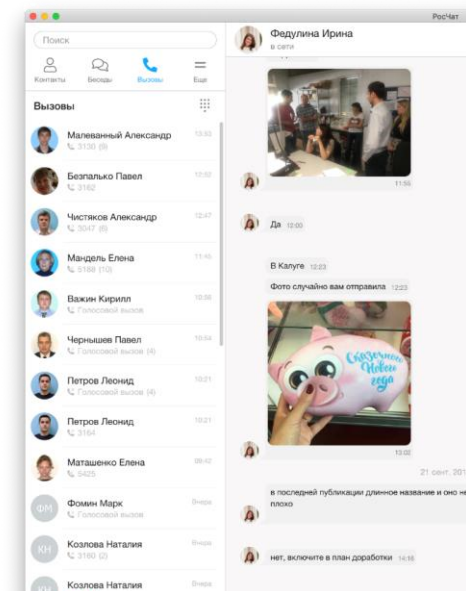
РосЧат

Поиск

Контакты
Беседы
Вызовы
Еще

Вызовы

Малеванный Александр
3130 (9)
13:02

Безпалько Павел
3162
12:52

Чистяков Александр
3047 (6)
12:47

Мандель Елена
5188 (10)
11:45

Важин Кирилл
Голосовой вызов
10:38

Чернышев Павел
Голосовой вызов (4)
10:34

Петров Леонид
Голосовой вызов (4)
10:21

Петров Леонид
3164
10:21

Маташенко Елена
5425
09:42

ФМ
Фомин Марк
Голосовой вызов
Вчера

КН
Козлова Наталия
3160 (2)
Вчера

КН
Козлова Наталия
Вчера

Федулина Ирина
в сети

11:59

Да 12:00

В Калуге 12:23

Фото случайно вам отправила 12:23

Сказочного Нового года

13:02

21 сент. 201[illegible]

в последней публикации длинное название и оно не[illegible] плохо

нет, включите в план доработки 14:18